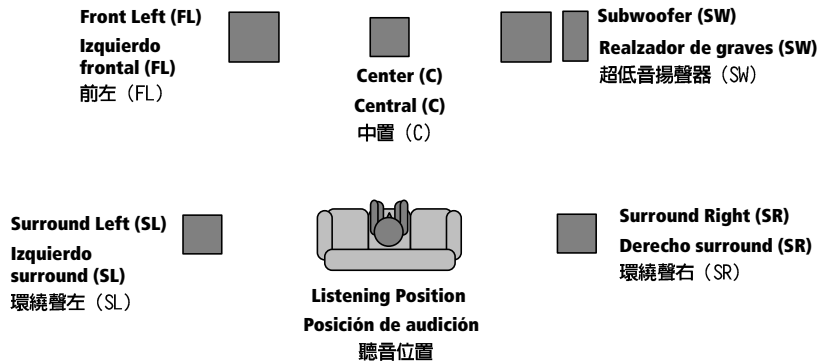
Front Left (FL)
Izquierdo frontal (FL)
前左（FL）

Center (C)
Central (C)
中置（C）

Subwoofer (SW)
Realzador de graves (SW)
超低音揚聲器（SW）

Surround Left (SL)
Izquierdo surround (SL)
環繞聲左（SL）

Listening Position
Posición de audición
聽音位置

Surround Right (SR)
Derecho surround (SR)
環繞聲右（SR）